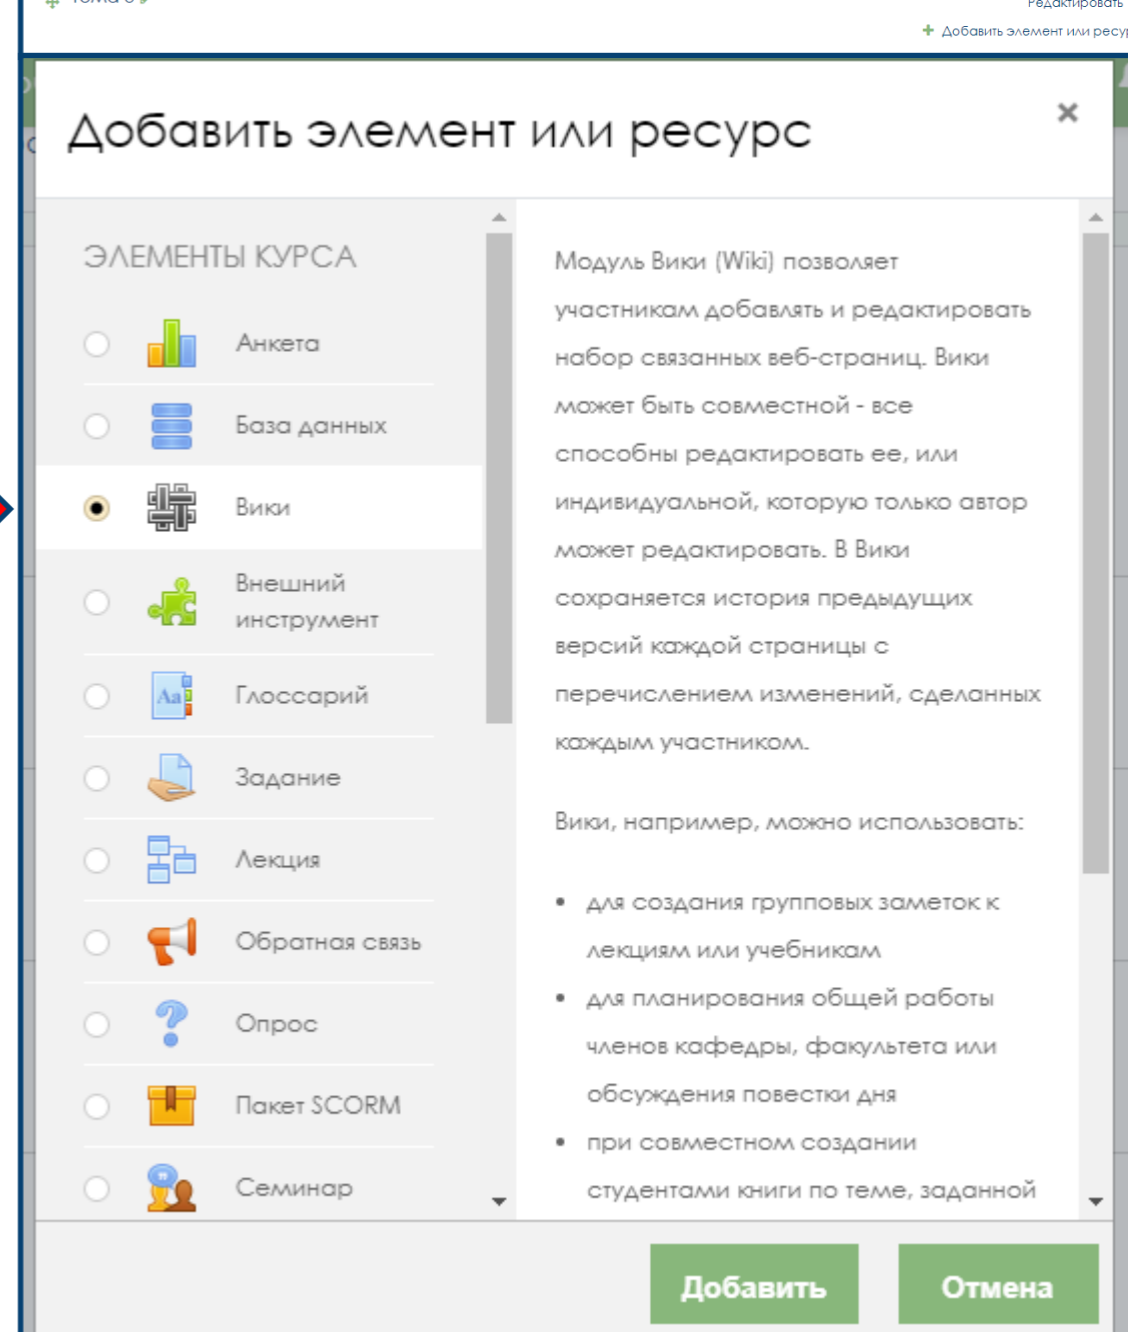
Редактировать
Добавить элемент или ресу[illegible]

Добавить элемент или ресурс

×

ЭЛЕМЕНТЫ КУРСА

Анкета
База данных
Вики
Внешний инструмент
Глоссарий
Задание
Лекция
Обратная связь
Опрос
Пакет SCORM
Семинар

Модуль Вики (Wiki) позволяет участникам добавлять и редактировать набор связанных веб-страниц. Вики может быть совместной - все способны редактировать ее, или индивидуальной, которую только автор может редактировать. В Вики сохраняется история предыдущих версий каждой страницы с перечислением изменений, сделанных каждым участником.

Вики, например, можно использовать:

• для создания групповых заметок к лекциям или учебникам
• для планирования общей работы членов кафедры, факультета или обсуждения повестки дня
• при совместном создании студентами книги по теме, заданной

Добавить
Отмена